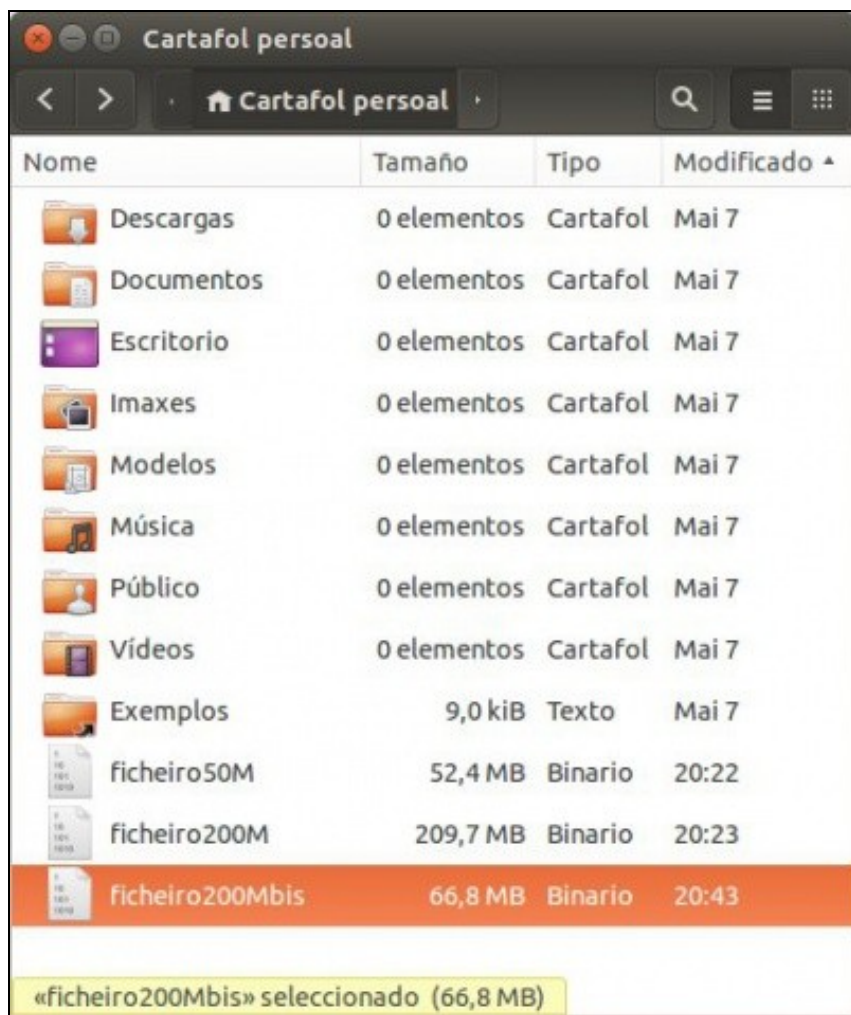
Cartafol persoal

Cartafol persoal

| Nome | Tamaño | Tipo | Modificado |
|---|---|---|---|
| Descargas | 0 elementos | Cartafol | Mai 7 |
| Documentos | 0 elementos | Cartafol | Mai 7 |
| Escritorio | 0 elementos | Cartafol | Mai 7 |
| Imaxes | 0 elementos | Cartafol | Mai 7 |
| Modelos | 0 elementos | Cartafol | Mai 7 |
| Música | 0 elementos | Cartafol | Mai 7 |
| Público | 0 elementos | Cartafol | Mai 7 |
| Vídeos | 0 elementos | Cartafol | Mai 7 |
| Exemplos | 9,0 kiB | Texto | Mai 7 |
| ficheiro50M | 52,4 MB | Binario | 20:22 |
| ficheiro200M | 209,7 MB | Binario | 20:23 |
| ficheiro200Mbis | 66,8 MB | Binario | 20:43 |

«ficheiro200Mbis» seleccionado (66,8 MB)